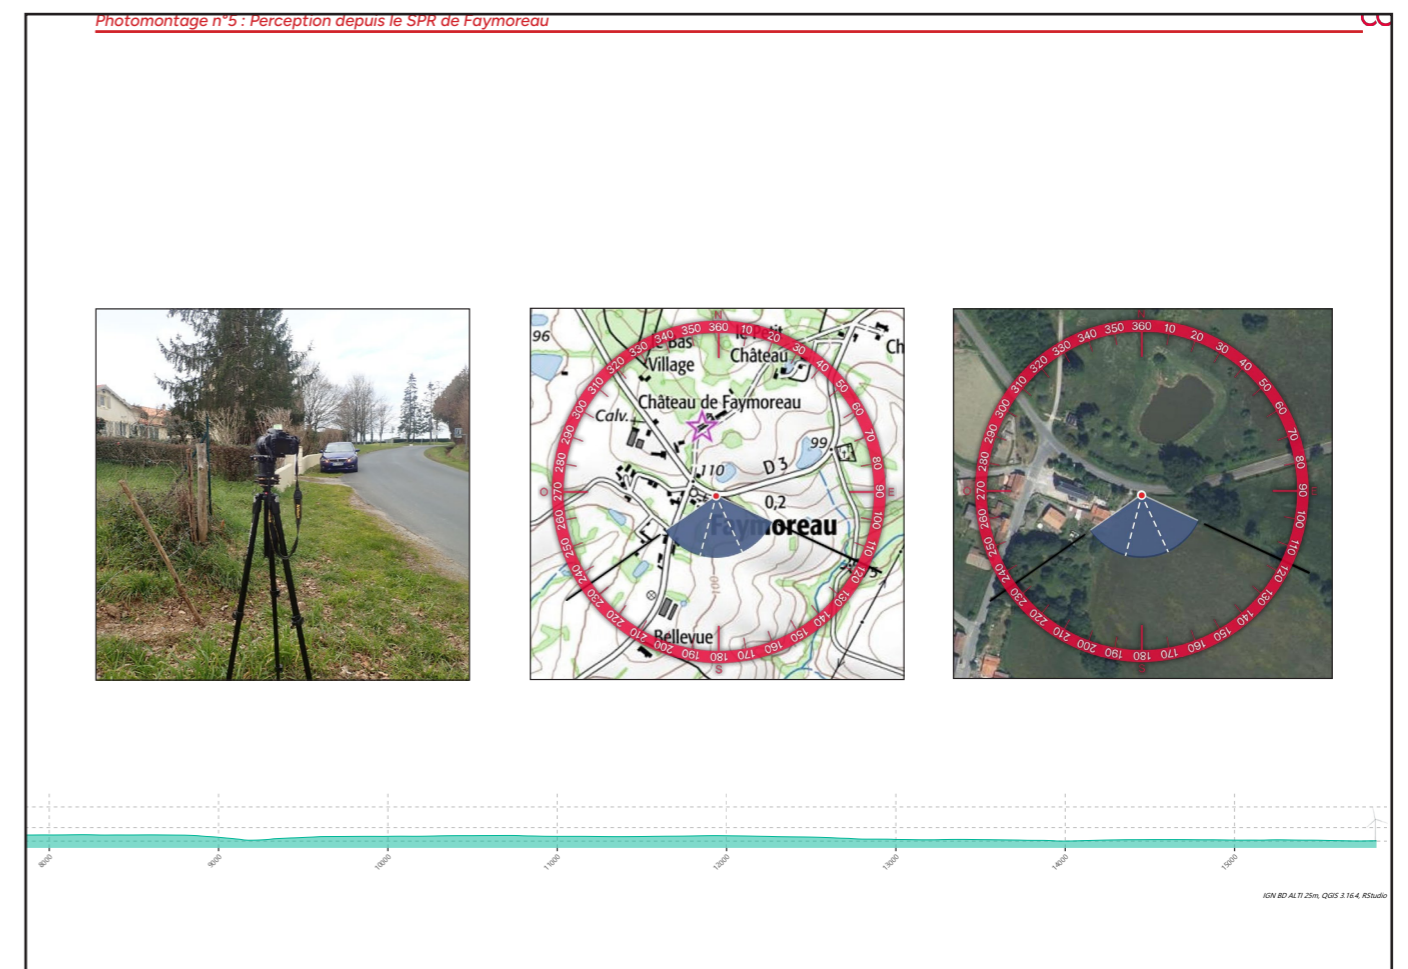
Photomontage n°5 : Perception depuis le SPR de Faymoreau

96
Bas
Village
Petit
Château
Ch
Château de Faymoreau
Calv.
99
110
D 3
0,2
Faymoreau
Bellevue
N
E
S
O
360 10 20 30 40 50 60 70 80 90 100 110 120 130 140 150 160 170 180 190 200 210 220 230 240 250 260 270 280 290 300 310 320 330 340 350

360 10 20 30 40 50 60 70 80 90 100 110 120 130 140 150 160 170 180 190 200 210 220 230 240 250 260 270 280 290 300 310 320 330 340 350

8000
9000
10000
11000
12000
13000
14000
15000

IGN BD ALTI 25m, QGIS 3.16.4, RStudio